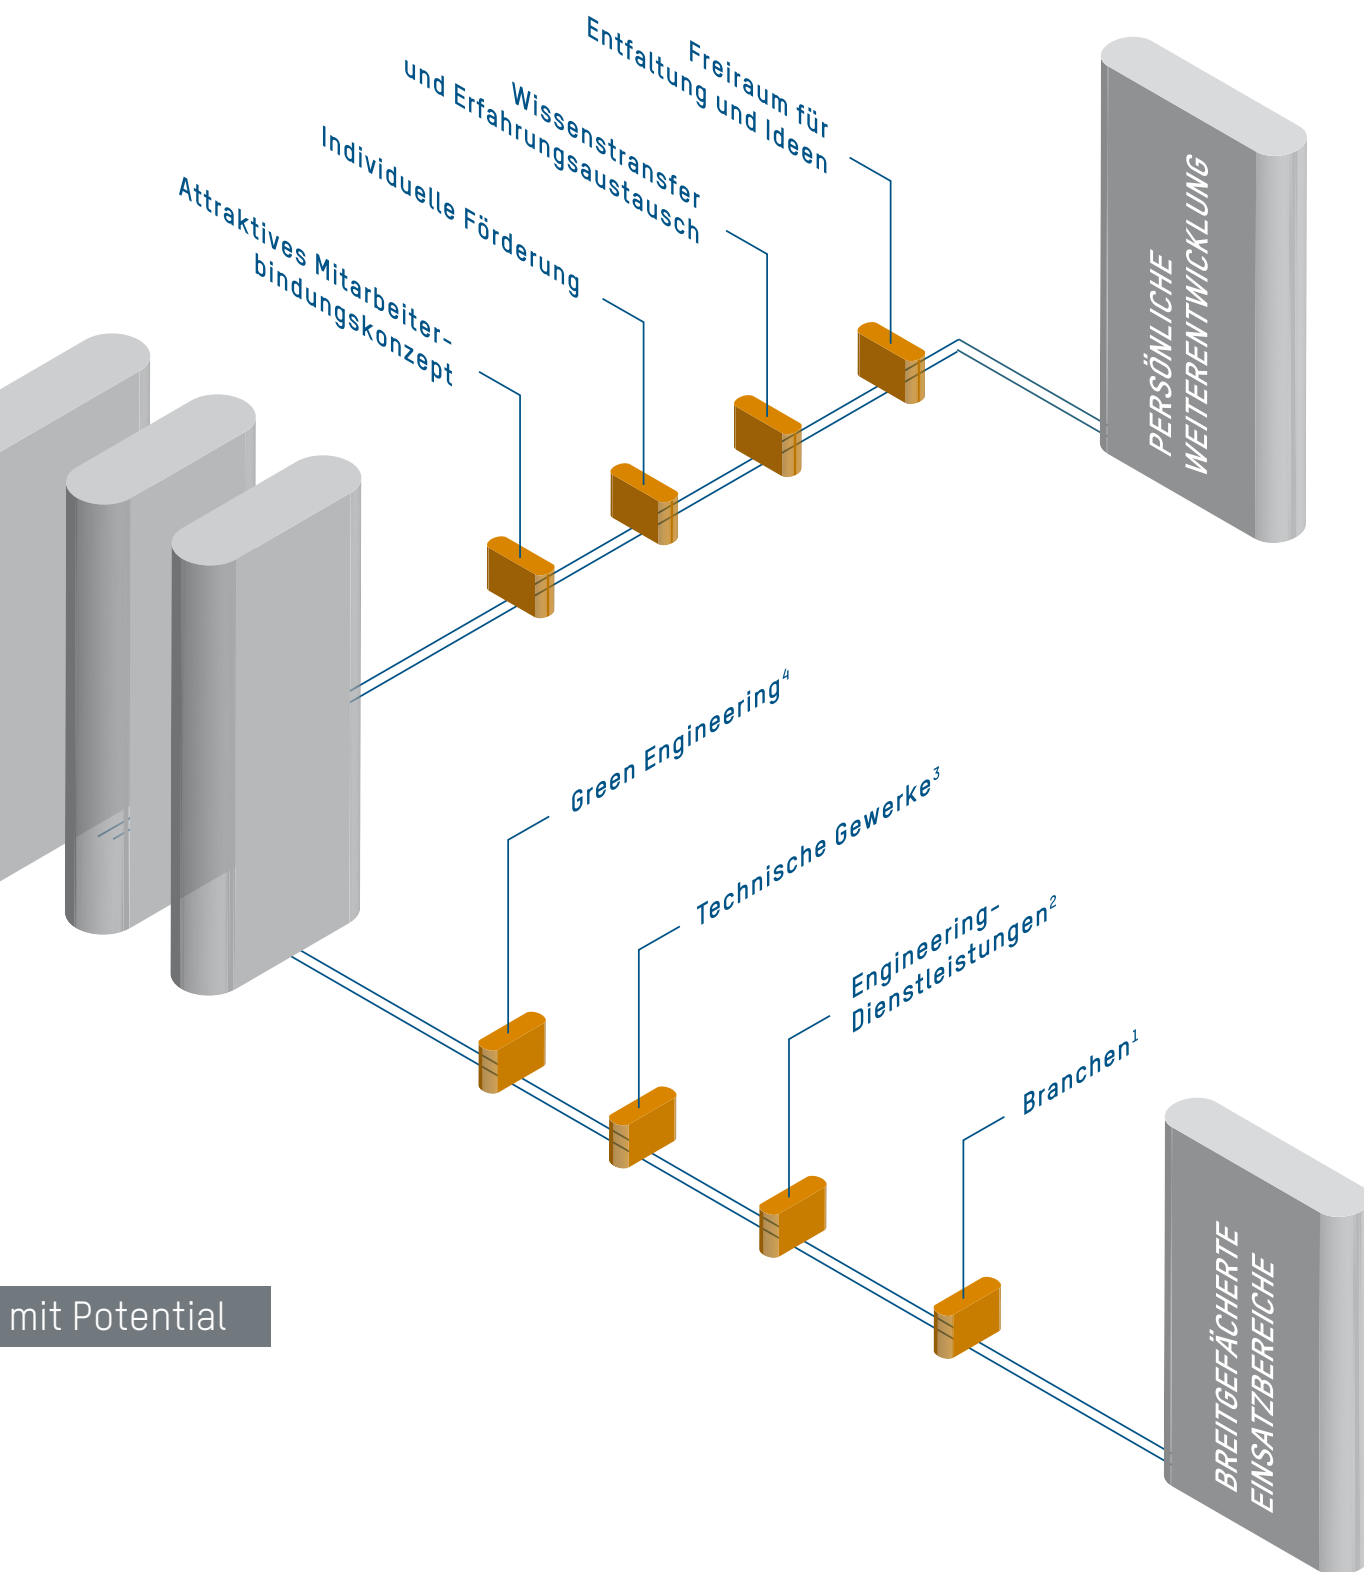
Freiraum für Entfaltung und Ideen

Wissenstransfer und Erfahrungsaustausch

Individuelle Förderung

Attraktives Mitarbeiterbindungskonzept

PERSÖNLICHE WEITERENTWICKLUNG

Green Engineering$^4$

Technische Gewerke$^3$

Engineering-Dienstleistungen$^2$

Branchen$^1$

BREITGEFÄCHERTE EINSATZBEREICHE

mit Potential